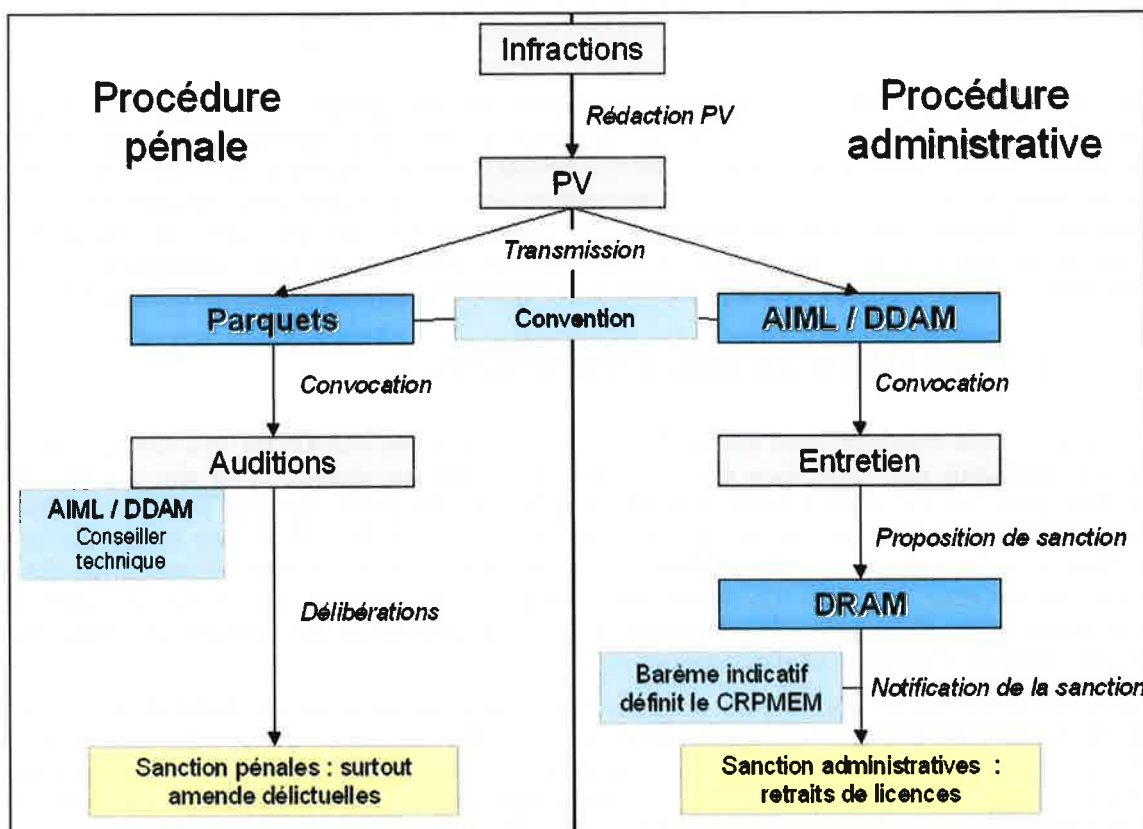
Infractions

Procédure pénale

Procédure administrative

Rédaction PV

PV

Transmission

Parquets

Convention

AIML / DDAM

Convocation

Convocation

Auditions

Entretien

AIML / DDAM
Conseiller technique

Proposition de sanction

Délibérations

DRAM

Barème indicatif définit le CRPMEM

Notification de la sanction

Sanction pénales : surtout amende délictuelles

Sanction administratives : retraits de licences